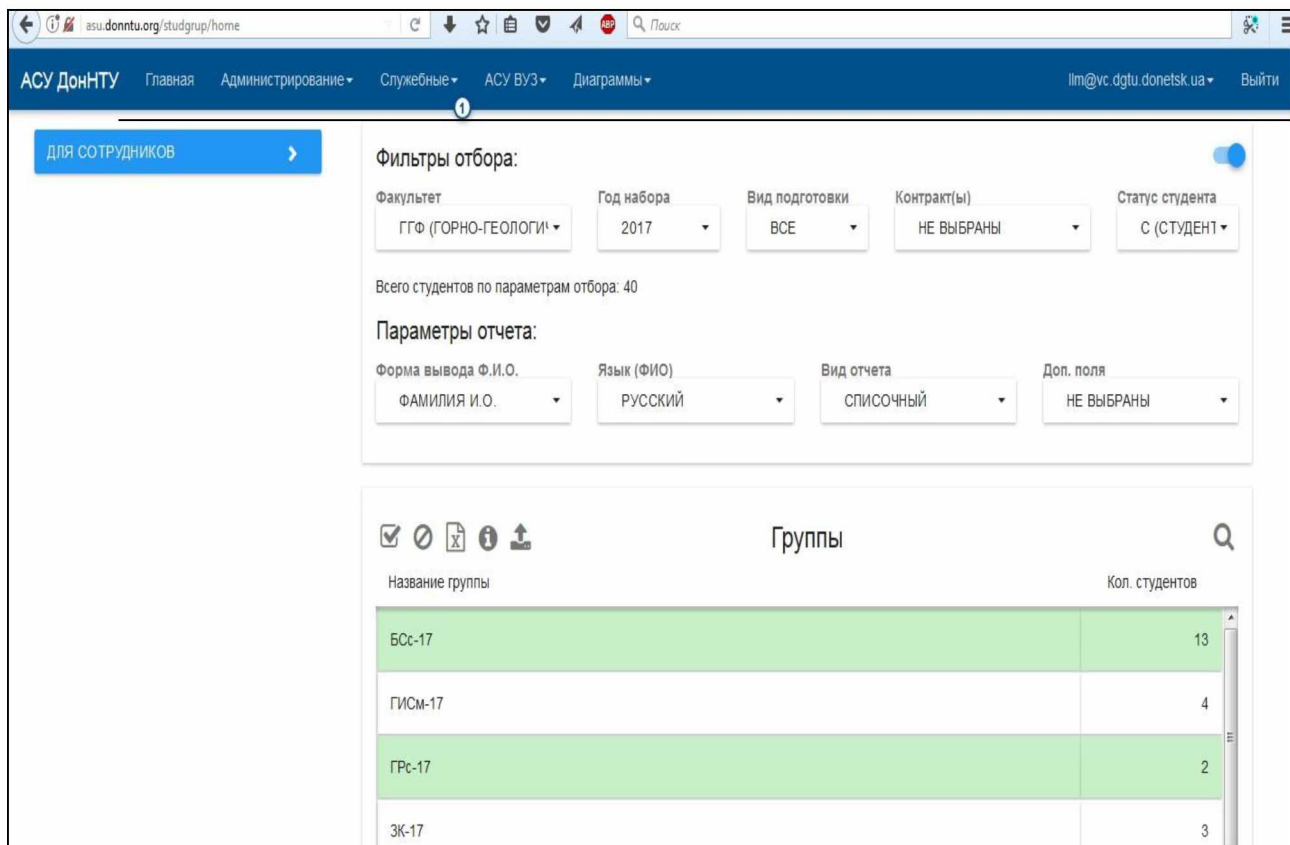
asu.donntu.org/studgrup/home

Поиск

АСУ ДонНТУ Главная Администрирование▾ Служебные▾ АСУ ВУЗ▾ Диаграммы▾ llm@vc.dgtu.donetsk.ua▾ Выйти

1

ДЛЯ СОТРУДНИКОВ

Фильтры отбора:

Факультет
ГГФ (ГОРНО-ГЕОЛОГИ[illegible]

Год набора
2017

Вид подготовки
ВСЕ

Контракт(ы)
НЕ ВЫБРАНЫ

Статус студента
С (СТУДЕНТ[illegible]

Всего студентов по параметрам отбора: 40

Параметры отчета:

Форма вывода Ф.И.О.
ФАМИЛИЯ И.О.

Язык (ФИО)
РУССКИЙ

Вид отчета
СПИСОЧНЫЙ

Доп. поля
НЕ ВЫБРАНЫ

Группы

| Название группы | Кол. студентов |
|---|---|
| БСс-17 | 13 |
| ГИСм-17 | 4 |
| ГРс-17 | 2 |
| ЗК-17 | 3 |